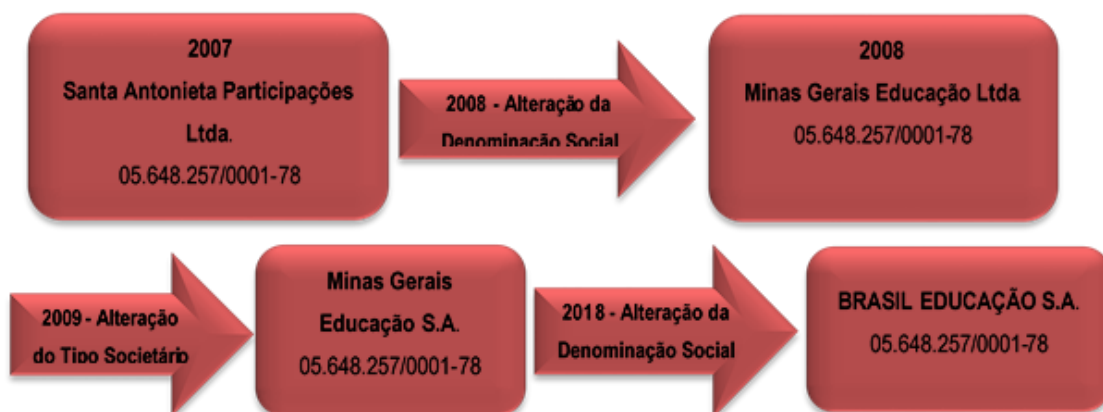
2007
Santa Antonieta Participações Ltda.
05.648.257/0001-78

2008 - Alteração da Denominação Social

2008
Minas Gerais Educação Ltda
05.648.257/0001-78

2009 - Alteração do Tipo Societário

Minas Gerais Educação S.A.
05.648.257/0001-78

2018 - Alteração da Denominação Social

BRASIL EDUCAÇÃO S.A.
05.648.257/0001-78